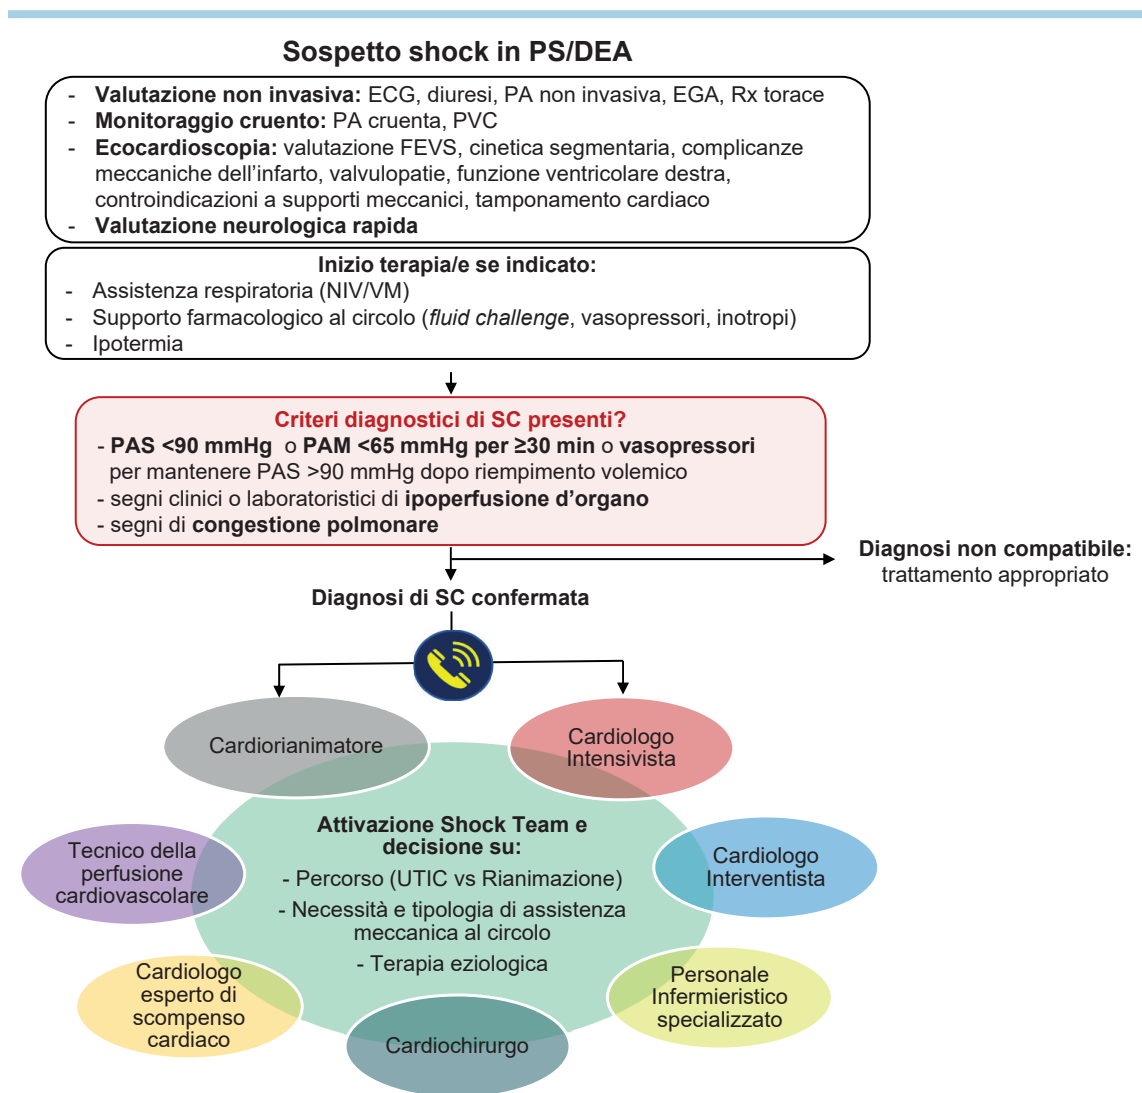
Sospetto shock in PS/DEA

- **Valutazione non invasiva:** ECG, diuresi, PA non invasiva, EGA, Rx torace
- **Monitoraggio cruento:** PA cruenta, PVC
- **Ecocardioscopia:** valutazione FEVS, cinetica segmentaria, complicanze meccaniche dell'infarto, valvulopatie, funzione ventricolare destra, controindicazioni a supporti meccanici, tamponamento cardiaco
- **Valutazione neurologica rapida**

**Inizio terapia/e se indicato:**
- Assistenza respiratoria (NIV/VM)
- Supporto farmacologico al circolo (*fluid challenge*, vasopressori, inotropi)
- Ipotermia

**Criteri diagnostici di SC presenti?**
- **PAS <90 mmHg** o **PAM <65 mmHg per ≥30 min** o **vasopressori** per mantenere PAS >90 mmHg dopo riempimento volemico
- segni clinici o laboratoristici di **ipoperfusione d'organo**
- segni di **congestione polmonare**

**Diagnosi non compatibile:** trattamento appropriato

**Diagnosi di SC confermata**

Cardiorianimatore

Cardiologo Intensivista

**Attivazione Shock Team e decisione su:**
- Percorso (UTIC vs Rianimazione)
- Necessità e tipologia di assistenza meccanica al circolo
- Terapia eziologica

Tecnico della perfusione cardiovascolare

Cardiologo Interventista

Cardiologo esperto di scompenso cardiaco

Personale Infermieristico specializzato

Cardiochirurgo